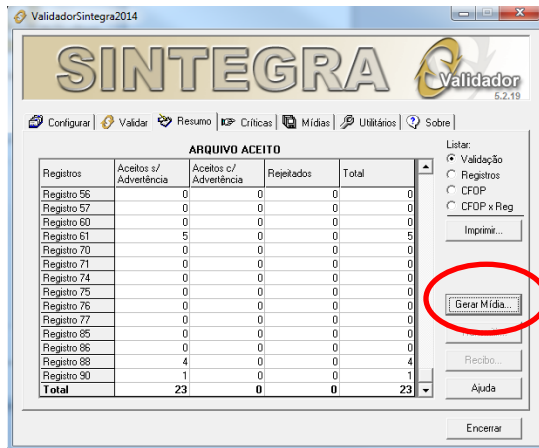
ValidadorSintegra2014

SINTEGRA Validador 5.2.19

Configurar | Validar | Resumo | Críticas | Mídias | Utilitários | Sobre

ARQUIVO ACEITO

| Registros | Aceitos s/ Advertência | Aceitos c/ Advertência | Rejeitados | Total |
|---|---|---|---|---|
| Registro 56 | 0 | 0 | 0 | 0 |
| Registro 57 | 0 | 0 | 0 | 0 |
| Registro 60 | 0 | 0 | 0 | 0 |
| Registro 61 | 5 | 0 | 0 | 5 |
| Registro 70 | 0 | 0 | 0 | 0 |
| Registro 71 | 0 | 0 | 0 | 0 |
| Registro 74 | 0 | 0 | 0 | 0 |
| Registro 75 | 0 | 0 | 0 | 0 |
| Registro 76 | 0 | 0 | 0 | 0 |
| Registro 77 | 0 | 0 | 0 | 0 |
| Registro 85 | 0 | 0 | 0 | 0 |
| Registro 86 | 0 | 0 | 0 | 0 |
| Registro 88 | 4 | 0 | 0 | 4 |
| Registro 90 | 1 | 0 | 0 | 1 |
| Total | 23 | 0 | 0 | 23 |

Listar:
Validação
Registros
CFOP
CFOP x Reg

Imprimir...

Gerar Mídia...

Recibo...

Ajuda

Encerrar